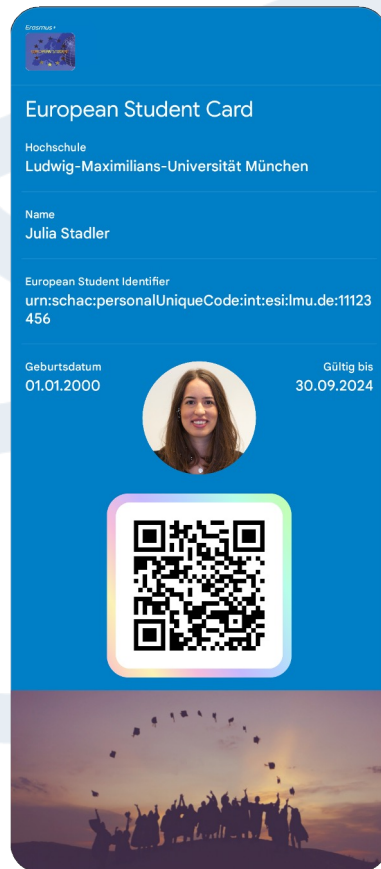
Erasmus+

European Student Card

Hochschule
Ludwig-Maximilians-Universität München

Name
Julia Stadler

European Student Identifier
urn:schac:personalUniqueCode:int:esi:lmu.de:11123456

Geburtsdatum
01.01.2000

Gültig bis
30.09.2024